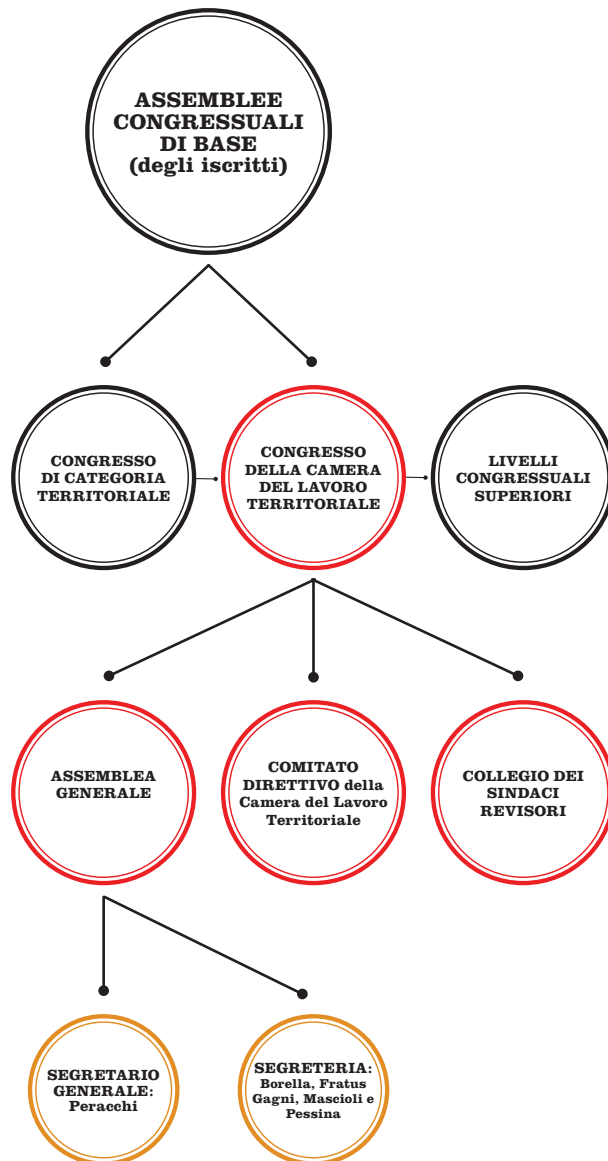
ASSEMBLEE CONGRESSUALI DI BASE (degli iscritti)

CONGRESSO DI CATEGORIA TERRITORIALE

CONGRESSO DELLA CAMERA DEL LAVORO TERRITORIALE

LIVELLI CONGRESSUALI SUPERIORI

ASSEMBLEA GENERALE

COMITATO DIRETTIVO della Camera del Lavoro Territoriale

COLLEGIO DEI SINDACI REVISORI

SEGRETARIO GENERALE: Peracchi

SEGRETERIA: Borella, Fratus Gagni, Mascioli e Pessina